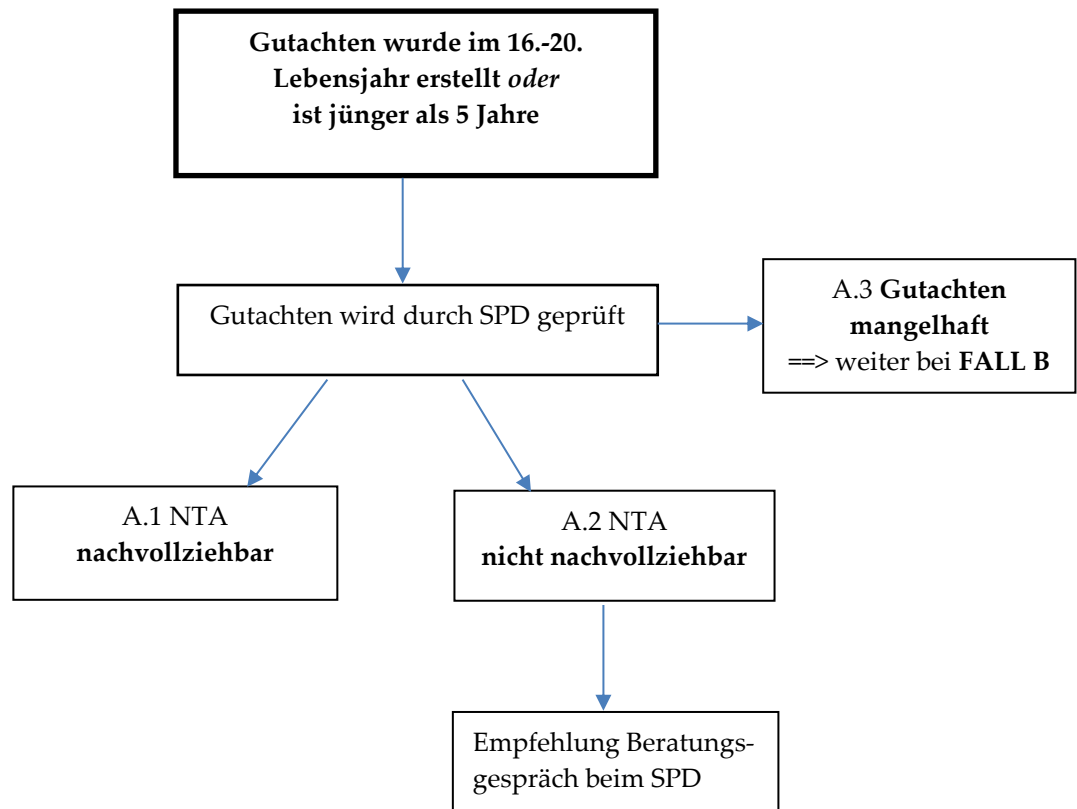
Gutachten wurde im 16.-20. Lebensjahr erstellt oder ist jünger als 5 Jahre

Gutachten wird durch SPD geprüft

A.3 Gutachten mangelhaft
==> weiter bei FALL B

A.1 NTA
nachvollziehbar

A.2 NTA
nicht nachvollziehbar

Empfehlung Beratungsgespräch beim SPD